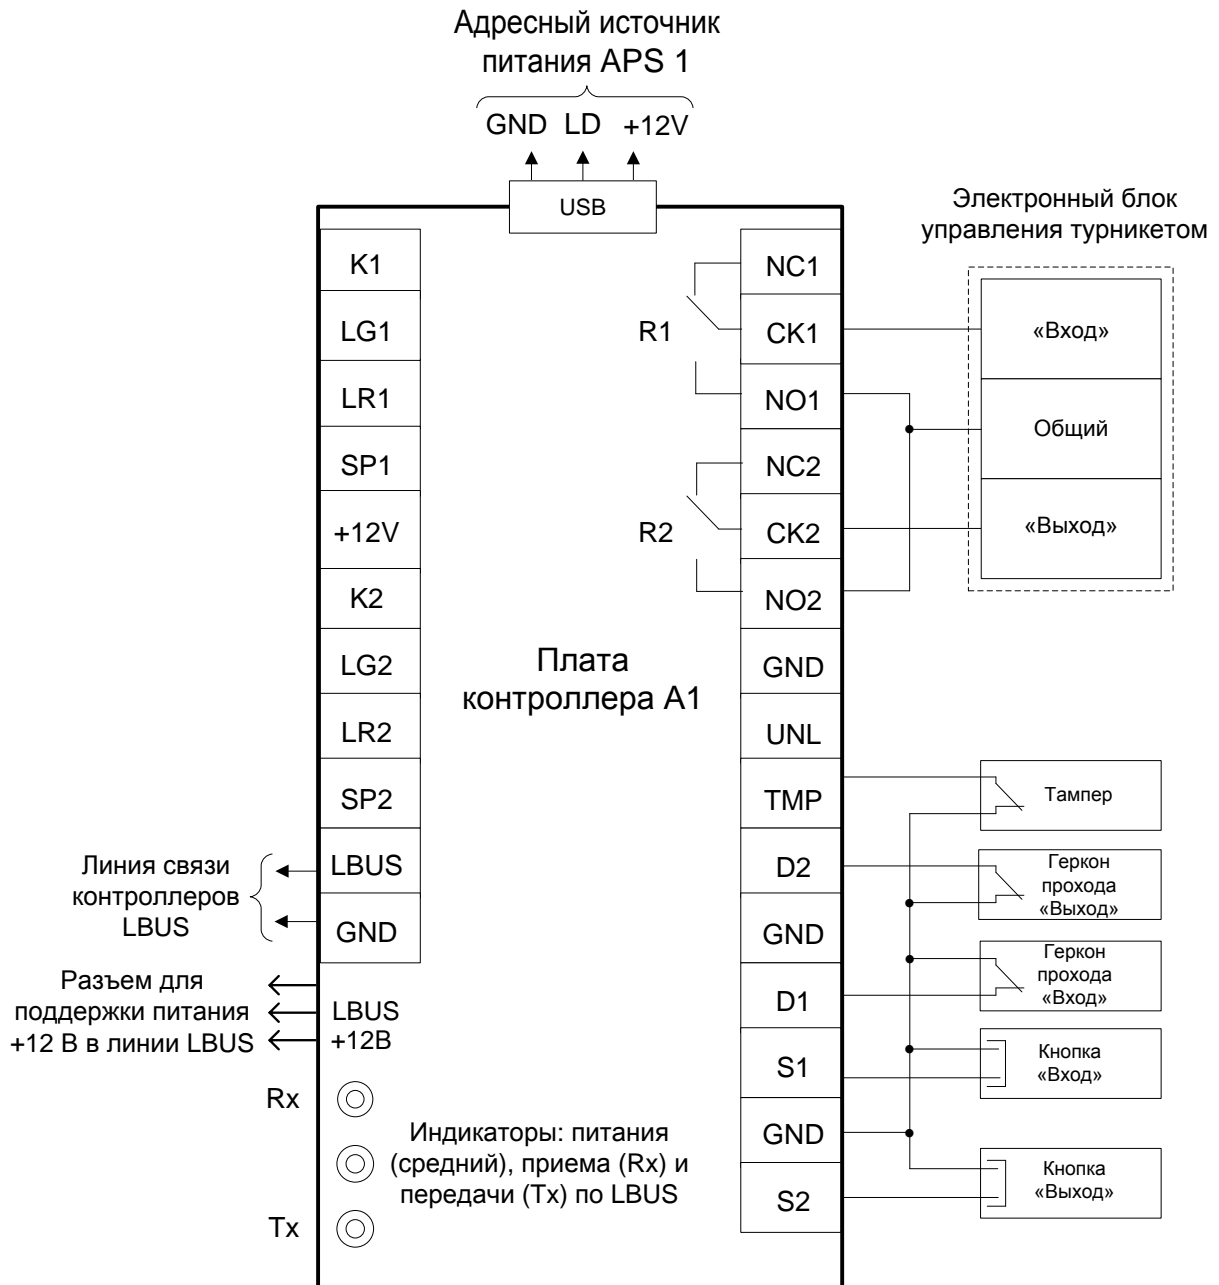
Адресный источник питания APS 1

GND LD +12V

USB

Электронный блок управления турникетом

K1
LG1
LR1
SP1
+12V
K2
LG2
LR2
SP2
LBUS
GND

NC1
CK1
NO1
NC2
CK2
NO2
GND
UNL
TMP
D2
GND
D1
S1
GND
S2

R1
R2

«Вход»
Общий
«Выход»

Плата контроллера A1

Тампер

Геркон прохода «Выход»

Геркон прохода «Вход»

Кнопка «Вход»

Кнопка «Выход»

Линия связи контроллеров LBUS

Разъем для поддержки питания +12 В в линии LBUS

LBUS +12В

Rx

Индикаторы: питания (средний), приема (Rx) и передачи (Tx) по LBUS

Tx